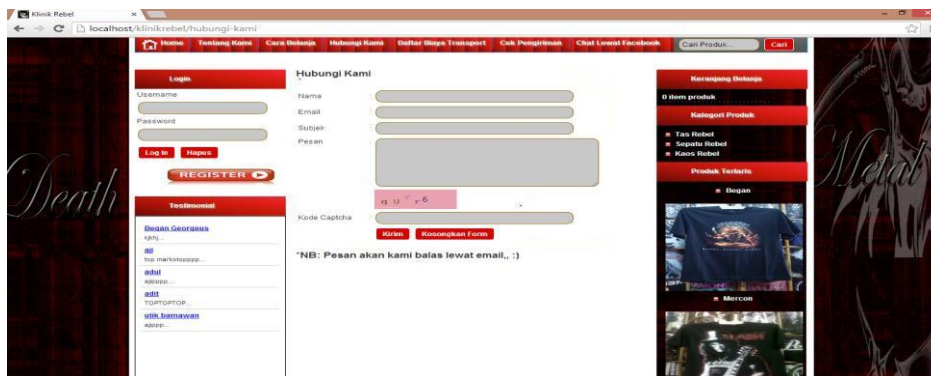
Klinik Rebel
localhost/klinikrebel/hubungi-kami

Home Tentang Kami Cara Belanja Hubungi Kami Daftar Biaya Transport Cek Pengiriman Chat Lewat Facebook Cari Produk... Cari

Login
Username
Password
Log In Hapus
REGISTER

Testimonial
Began Georgeus
kjkhj...
ali
top markotopppp...
adul
ajoppo...
adit
TOPTOPTOP...
utik bamawan
ajopp...

Hubungi Kami
Nama
Email
Subjek
Pesan
q u Y r 6
Kode Captcha
Kirim Kosongkan Form
*NB: Pesan akan kami balas lewat email,, :)

Keranjang Belanja
0 item produk
Kategori Produk
Tas Rebel
Sepatu Rebel
Kaos Rebel
Produk Terlaris
Began
Mercon

Death
Metal